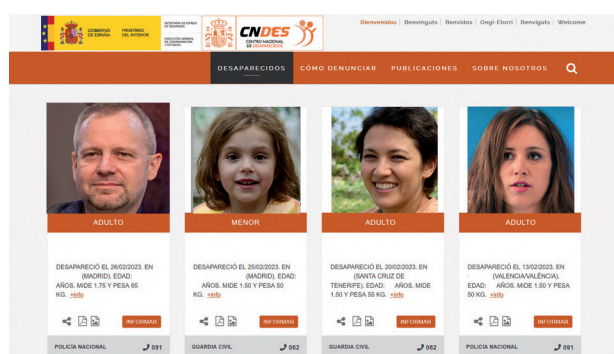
GOBIERNO DE ESPAÑA MINISTERIO DEL INTERIOR

SECRETARÍA DE ESTADO DE SEGURIDAD

DIRECCIÓN GENERAL DE COORDINACIÓN Y ESTUDIOS

CNDES CENTRO NACIONAL DE DESAPARECIDOS

Bienvenidos | Benvinguts | Benvidos | Ongi-Etorri | Benvigûts | Welcome

DESAPARECIDOS CÓMO DENUNCIAR PUBLICACIONES SOBRE NOSOTROS

ADULTO

DESAPARECIÓ EL 26/02/2023. EN (MADRID). EDAD: AÑOS. MIDE 1.75 Y PESA 65 KG. +info

INFORMAR

POLICÍA NACIONAL 091

MENOR

DESAPARECIÓ EL 25/02/2023. EN (MADRID). EDAD: AÑOS. MIDE 1.50 Y PESA 50 KG. +info

INFORMAR

GUARDIA CIVIL 062

ADULTO

DESAPARECIÓ EL 20/02/2023. EN (SANTA CRUZ DE TENERIFE). EDAD: AÑOS. MIDE 1.50 Y PESA 55 KG. +info

INFORMAR

GUARDIA CIVIL 062

ADULTO

DESAPARECIÓ EL 13/02/2023. EN (VALENCIA/VALÈNCIA). EDAD: AÑOS. MIDE 1.50 Y PESA 50 KG. +info

INFORMAR

POLICÍA NACIONAL 091